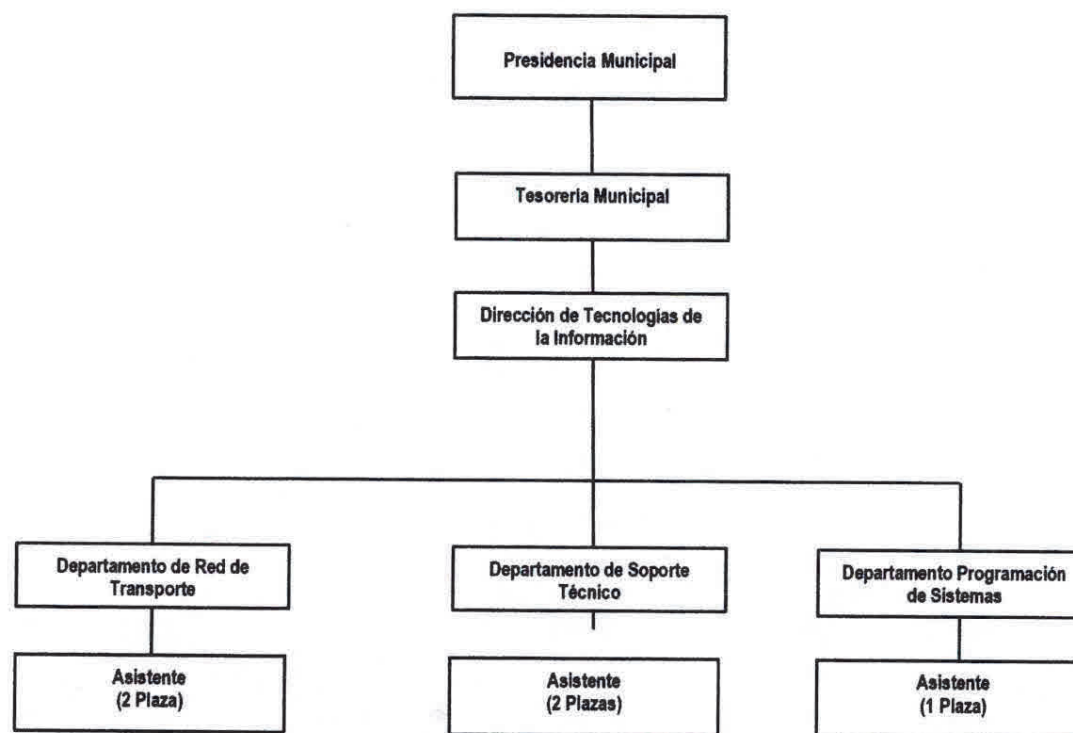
Presidencia Municipal

Tesorería Municipal

Dirección de Tecnologías de la Información

Departamento de Red de Transporte

Departamento de Soporte Técnico

Departamento Programación de Sistemas

Asistente
(2 Plaza)

Asistente
(2 Plazas)

Asistente
(1 Plaza)